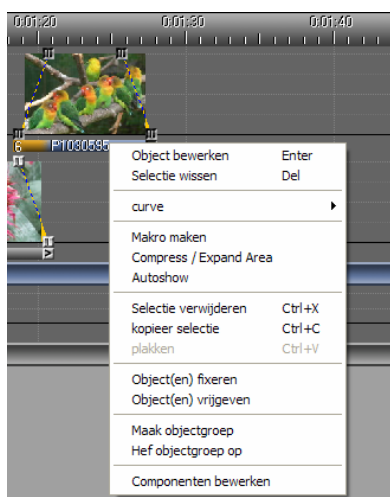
0:01:20 0:01:30 0:01:40

6 P1030595

Object bewerken Enter
Selectie wissen Del

curve

Makro maken
Compress / Expand Area
Autoshow

Selectie verwijderen Ctrl+X
kopieer selectie Ctrl+C
plakken Ctrl+V

Object(en) fixeren
Object(en) vrijgeven

Maak objectgroep
Hef objectgroep op

Componenten bewerken